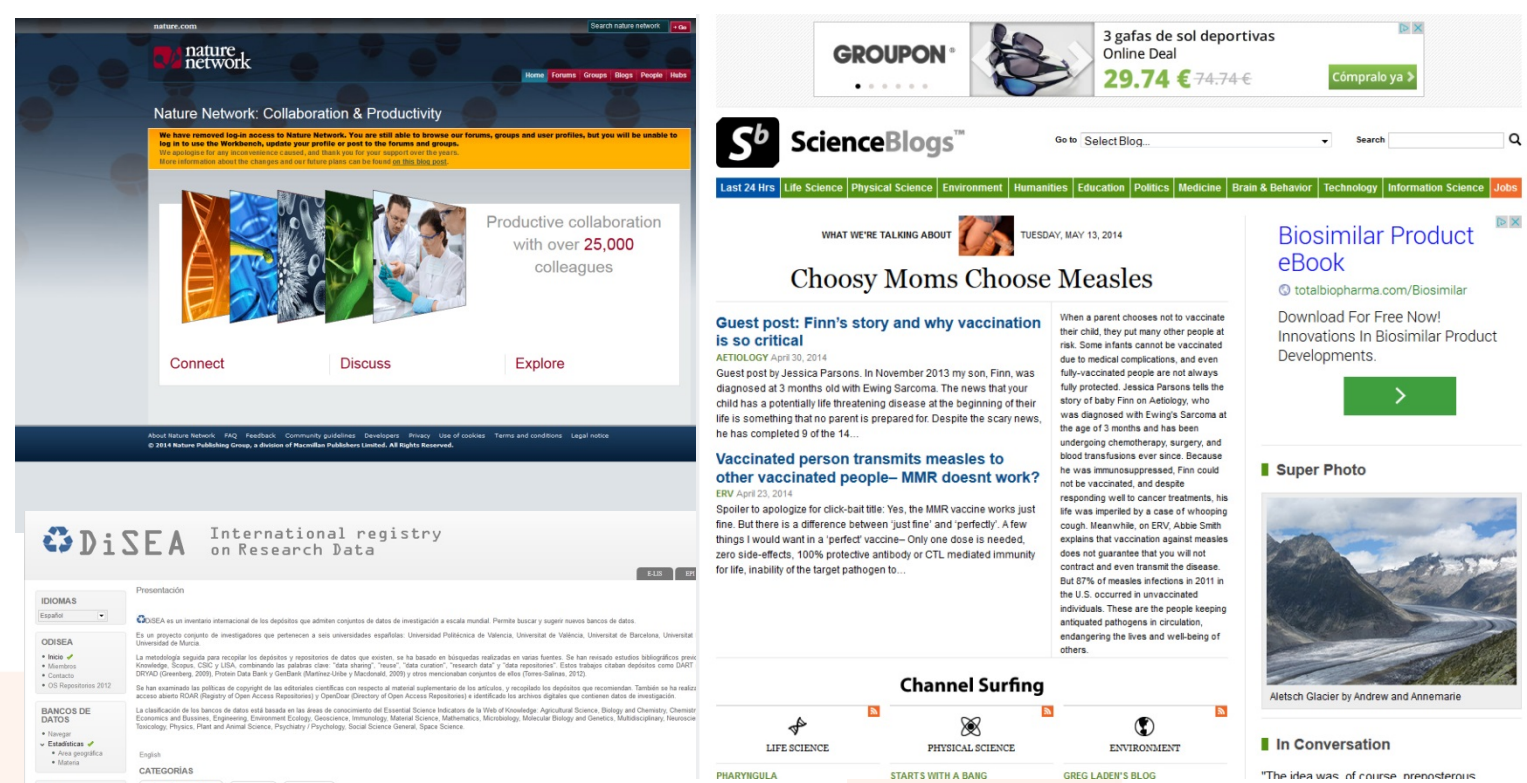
nature.com
Search nature network Go
nature network
Home Forums Groups Blogs People Hubs
Nature Network: Collaboration & Productivity
We have removed log-in access to Nature Network. You are still able to browse our forums, groups and user profiles, but you will be unable to log in to use the Workbench, update your profile or post to the forums and groups.
We apologise for any inconvenience caused, and thank you for your support over the years.
More information about the changes and our future plans can be found on this blog post.
Productive collaboration with over 25,000 colleagues
Connect Discuss Explore
About Nature Network FAQ Feedback Community guidelines Developers Privacy Use of cookies Terms and conditions Legal notice
© 2014 Nature Publishing Group, a division of Macmillan Publishers Limited. All Rights Reserved.

DiSEA International registry on Research Data
E-LIS EPI
IDIOMAS
Español
ODISEA
Inicio
Miembros
Contacto
OS Repositorios 2012
BANCOS DE DATOS
Navegar
Estadísticas
Area geográfica
Materia
Presentación
ODiSEA es un inventario internacional de los depósitos que admiten conjuntos de datos de investigación a escala mundial. Permite buscar y sugerir nuevos bancos de datos.
Es un proyecto conjunto de investigadores que pertenecen a seis universidades españolas: Universidad Politécnica de Valencia, Universitat de València, Universitat de Barcelona, Universitat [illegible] Universidad de Murcia.
La metodología seguida para recopilar los depósitos y repositorios de datos que existen, se ha basado en búsquedas realizadas en varias fuentes. Se han revisado estudios bibliográficos previ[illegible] Knowledge, Scopus, CSIC y LISA, combinando las palabras clave: "data sharing", "reuse", "data curation", "research data" y "data repositories". Estos trabajos citaban depósitos como DART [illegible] DRYAD (Greenberg, 2009), Protein Data Bank y GenBank (Martínez-Uribe y Macdonald, 2009) y otros mencionaban conjuntos de ellos (Torres-Salinas, 2012).
Se han examinado las políticas de copyright de las editoriales científicas con respecto al material suplementario de los artículos, y recopilado los depósitos que recomiendan. También se ha realiz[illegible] acceso abierto ROAR (Registry of Open Access Repositories) y OpenDoar (Directory of Open Access Repositories) e identificado los archivos digitales que contienen datos de investigación.
La clasificación de los bancos de datos está basada en las áreas de conocimiento del Essential Science Indicators de la Web of Knowledge: Agricultural Science, Biology and Chemistry, Chemistr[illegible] Economics and Bussines, Engineering, Environment Ecology, Geoscience, Immunology, Material Science, Mathematics, Microbiology, Molecular Biology and Genetics, Multidisciplinary, Neurosci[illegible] Toxicology, Physics, Plant and Animal Science, Psychiatry / Psychology, Social Science General, Space Science.
English
CATEGORÍAS

GROUPON
3 gafas de sol deportivas
Online Deal
29.74 € 74.74 €
Cómpralo ya
ScienceBlogs™
Go to Select Blog...
Search
Last 24 Hrs | Life Science | Physical Science | Environment | Humanities | Education | Politics | Medicine | Brain & Behavior | Technology | Information Science | Jobs
WHAT WE'RE TALKING ABOUT TUESDAY, MAY 13, 2014
Choosy Moms Choose Measles
Guest post: Finn's story and why vaccination is so critical
AETIOLOGY April 30, 2014
Guest post by Jessica Parsons. In November 2013 my son, Finn, was diagnosed at 3 months old with Ewing Sarcoma. The news that your child has a potentially life threatening disease at the beginning of their life is something that no parent is prepared for. Despite the scary news, he has completed 9 of the 14...
Vaccinated person transmits measles to other vaccinated people– MMR doesnt work?
ERV April 23, 2014
Spoiler to apologize for click-bait title: Yes, the MMR vaccine works just fine. But there is a difference between 'just fine' and 'perfectly'. A few things I would want in a 'perfect' vaccine– Only one dose is needed, zero side-effects, 100% protective antibody or CTL mediated immunity for life, inability of the target pathogen to...
When a parent chooses not to vaccinate their child, they put many other people at risk. Some infants cannot be vaccinated due to medical complications, and even fully-vaccinated people are not always fully protected. Jessica Parsons tells the story of baby Finn on Aetiology, who was diagnosed with Ewing's Sarcoma at the age of 3 months and has been undergoing chemotherapy, surgery, and blood transfusions ever since. Because he was immunosuppressed, Finn could not be vaccinated, and despite responding well to cancer treatments, his life was imperiled by a case of whooping cough. Meanwhile, on ERV, Abbie Smith explains that vaccination against measles does not guarantee that you will not contract and even transmit the disease. But 87% of measles infections in 2011 in the U.S. occurred in unvaccinated individuals. These are the people keeping antiquated pathogens in circulation, endangering the lives and well-being of others.
Channel Surfing
LIFE SCIENCE
PHYSICAL SCIENCE
ENVIRONMENT
PHARYNGULA
STARTS WITH A BANG
GREG LADEN'S BLOG
Biosimilar Product eBook
totalbiopharma.com/Biosimilar
Download For Free Now! Innovations In Biosimilar Product Developments.
Super Photo
Aletsch Glacier by Andrew and Annemarie
In Conversation
"The idea was, of course, preposterous